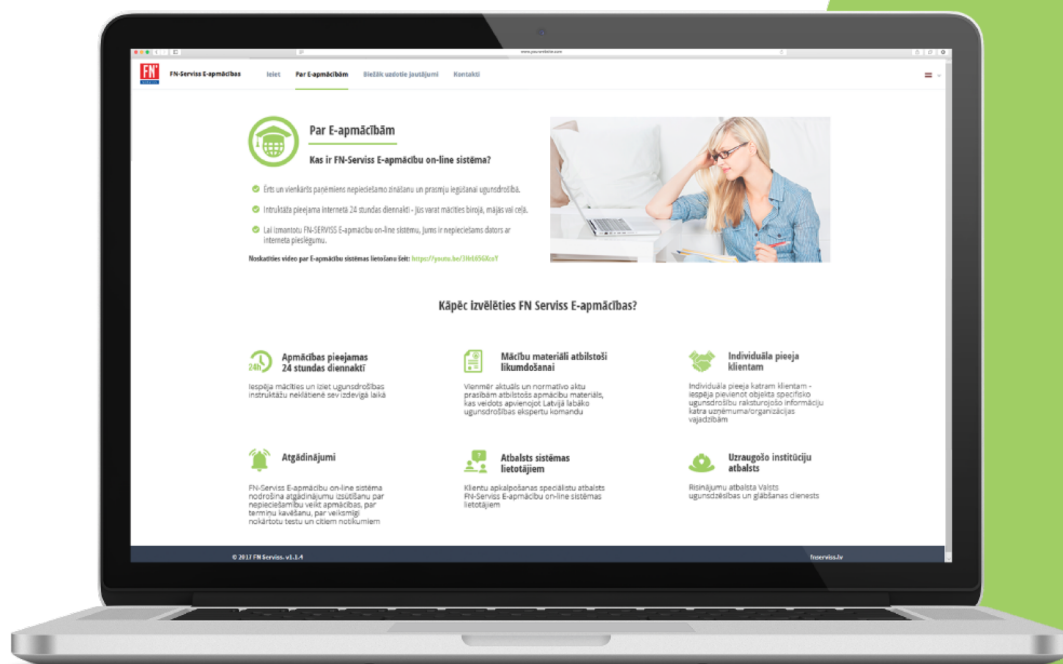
FN-Serviss E-apmācības   Ieiet   Par E-apmācībām   Biežāk uzdotie jautājumi   Kontakti

Par E-apmācībām

Kas ir FN-Serviss E-apmācību on-line sistēma?

Ērts un vienkāršs paņēmiens nepieciešamo zināšanu un prasmju iegūšanai ugunsdrošībā.

Intruktāža pieejama interneta 24 stundas diennaktī - Jūs varat mācīties birojā, mājās vai ceļā.

Lai izmantotu FN-SERVISS E-apmācību on-line sistēmu, Jums ir nepieciešams dators ar interneta pieslēgumu.

Noskatīties video par E-apmācību sistēmas lietošanu šeit: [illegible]

Kāpēc izvēlēties FN Serviss E-apmācības?

Apmācības pieejamas 24 stundas diennaktī
Iespēja mācīties un iziet ugunsdrošības instruktāžu neklātienē sev izdevīgā laikā

Mācību materiāli atbilstoši likumdošanai
Vienmēr aktuāls un normatīvo aktu prasībām atbilstošs apmācību materiāls, kas veidots apvienojot Latvijā labāko ugunsdrošības ekspertu komandu

Individuāla pieeja klientam
Individuāla pieeja katram klientam - iespēja pievienot objekta specifisko ugunsdrošību raksturojošo informāciju katra uzņēmuma/organizācijas vajadzībām

Atgādinājumi
FN-Serviss E-apmācību on-line sistēma nodrošina atgādinājumu izsūtīšanu par nepieciešamību veikt apmācības, par termiņu kavēšanu, par veiksmīgi nokārtotu testu un citiem notikumiem

Atbalsts sistēmas lietotājiem
Klientu apkalpošanas speciālistu atbalsts FN-Serviss E-apmācību on-line sistēmas lietotājiem

Uzraugošo institūciju atbalsts
Risinājumu atbalsta Valsts ugunsdzēsības un glābšanas dienests

© 2017 FN Serviss. v1.3.4   fnserviss.lv